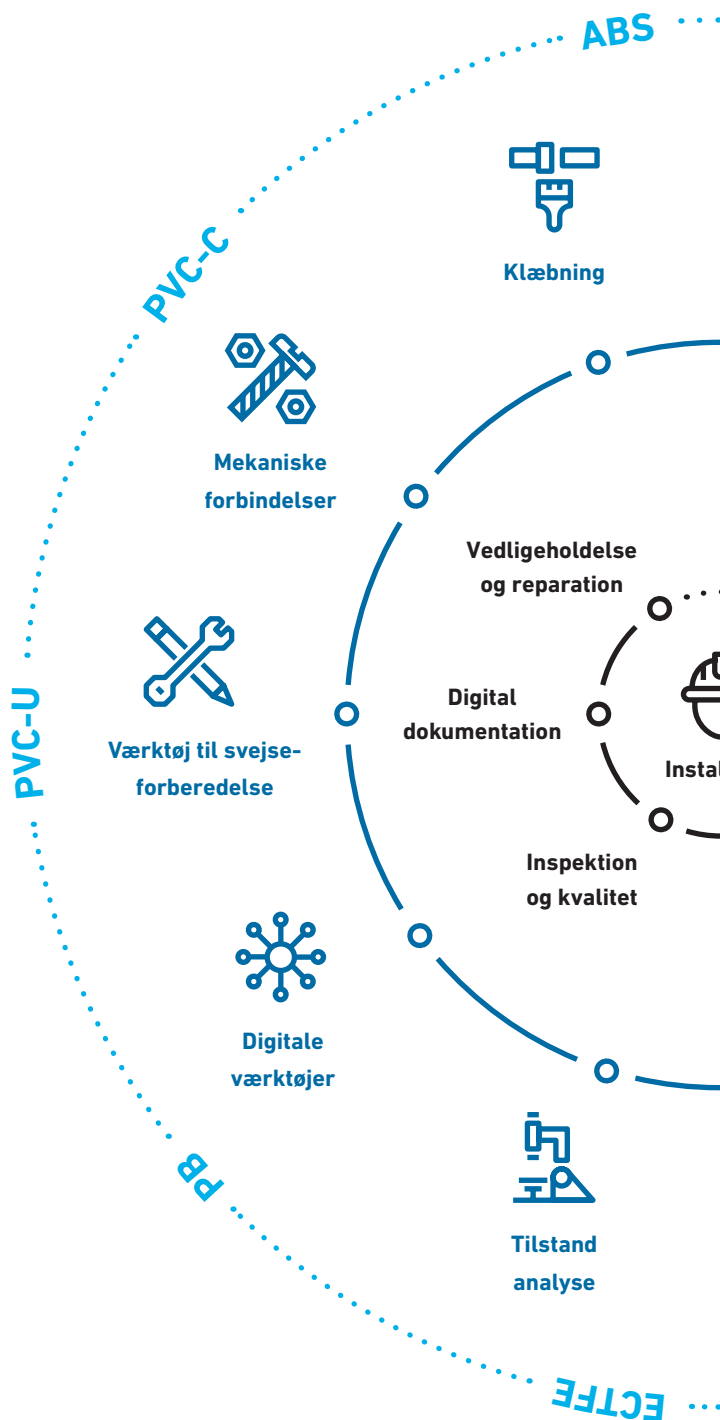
ABS

PVC-C

Klæbning

Mekaniske forbindelser

Vedligeholdelse og reparation

Værktøj til svejseforberedelse

PVC-U

Digital dokumentation

Instal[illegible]

Inspektion og kvalitet

Digitale værktøjer

PB

Tilstand analyse

ECTFE